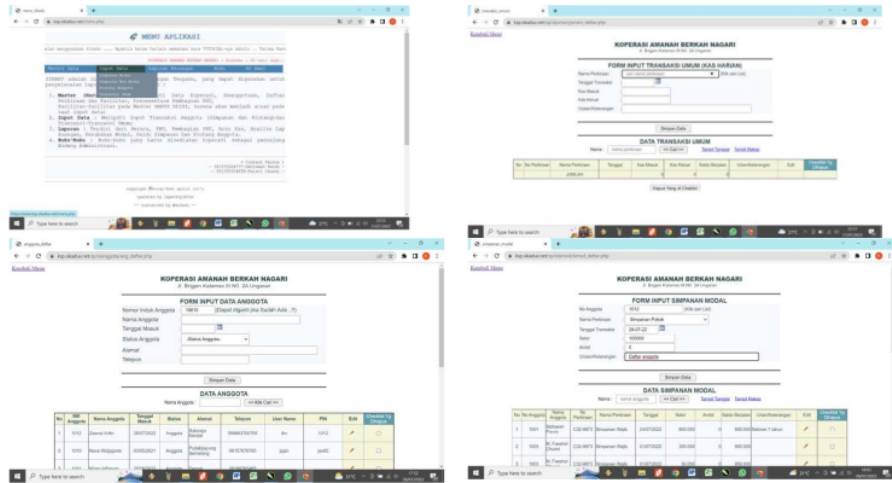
MENU APLIKASI

Master Data | Input Data | Laporan Keuangan | Buku | Ke Home

Kembali Menu

KOPERASI AMANAH BERKAH NAGARI
Jl. Brigjen Katamso IV NO. 3A Ungaran

FORM INPUT TRANSAKSI UMUM (KAS HARIAN)
Nama Perkiraan
Tanggal Transaksi
Kas Masuk
Kas Keluar
Uraian/Keterangan

Simpan Data

DATA TRANSAKSI UMUM

| No | No Perkiraan | Nama Perkiraan | Tanggal | Kas Masuk | Kas Keluar | Saldo Berjalan | Uraian/Keterangan | Edit | Checklist Yg Dihapus |
|---|---|---|---|---|---|---|---|---|---|
| | | JUMLAH | | | | | | | |

Hapus Yang di Checklist

Type here to search

Kembali Menu

KOPERASI AMANAH BERKAH NAGARI
Jl. Brigjen Katamso IV NO. 3A Ungaran

FORM INPUT DATA ANGGOTA
Nomor Induk Anggota
Nama Anggota
Tanggal Masuk
Status Anggota
Alamat
Telepon

Simpan Data

DATA ANGGOTA

| No | NIK Anggota | Nama Anggota | Tanggal Masuk | Status | Alamat | Telepon | User Name | PIN | Edit | Checklist Yg Dihapus |
|---|---|---|---|---|---|---|---|---|---|---|
| 1 | 1012 | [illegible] | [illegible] | Anggota | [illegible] | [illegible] | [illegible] | 1012 | | |
| 2 | 1010 | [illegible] | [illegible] | Anggota | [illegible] | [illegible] | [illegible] | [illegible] | | |

Type here to search

Kembali Menu

KOPERASI AMANAH BERKAH NAGARI
Jl. Brigjen Katamso IV NO. 3A Ungaran

FORM INPUT SIMPANAN MODAL
No Anggota
Nama Perkiraan
Tanggal Transaksi
Setor
Ambil
Uraian/Keterangan

Simpan Data

DATA SIMPANAN MODAL

| No | No Anggota | Nama Anggota | Nama Perkiraan | Tanggal | Setor | Ambil | Saldo Berjalan | Uraian/Keterangan | Edit | Checklist Yg Dihapus |
|---|---|---|---|---|---|---|---|---|---|---|
| 1 | 1001 | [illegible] | Simpanan Pokok | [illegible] | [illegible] | 0 | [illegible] | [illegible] | | |
| 2 | 1001 | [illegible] | Simpanan Wajib | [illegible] | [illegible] | 0 | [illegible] | | | |
| 3 | 1003 | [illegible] | Simpanan Wajib | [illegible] | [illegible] | 0 | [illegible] | | | |

Type here to search